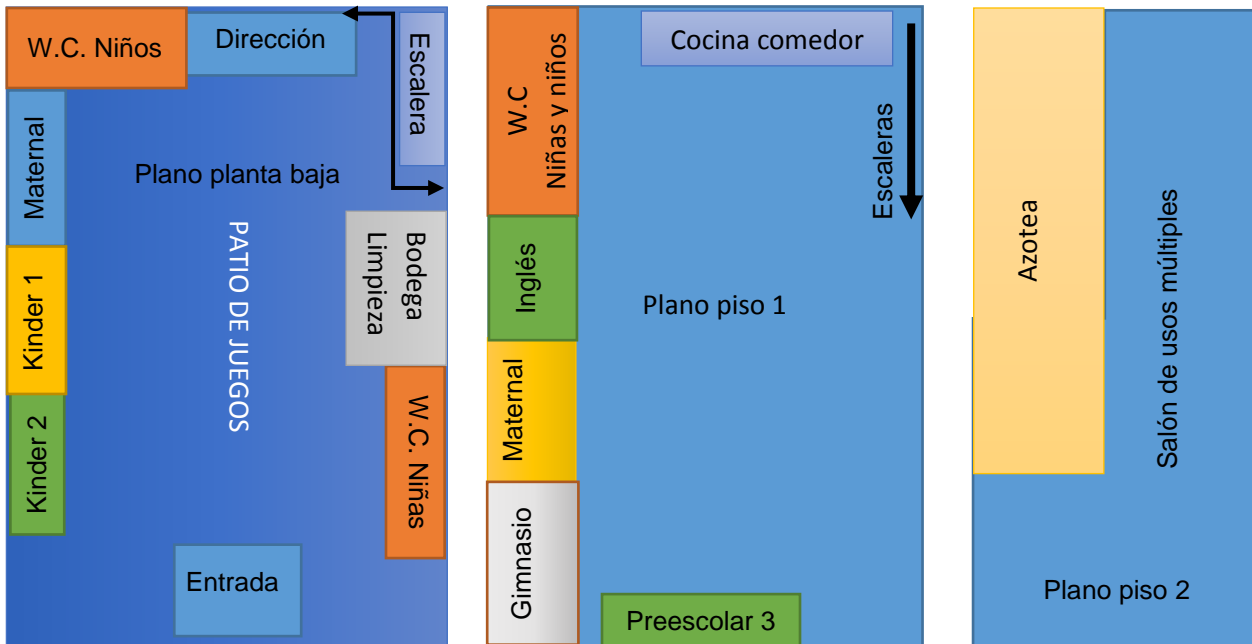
W.C. Niños
Dirección
Escalera
Maternal
Plano planta baja
PATIO DE JUEGOS
Bodega Limpieza
Kinder 1
Kinder 2
W.C. Niñas
Entrada

W.C Niñas y niños
Cocina comedor
Escaleras
Inglés
Plano piso 1
Maternal
Gimnasio
Preescolar 3

Azotea
Salón de usos múltiples
Plano piso 2